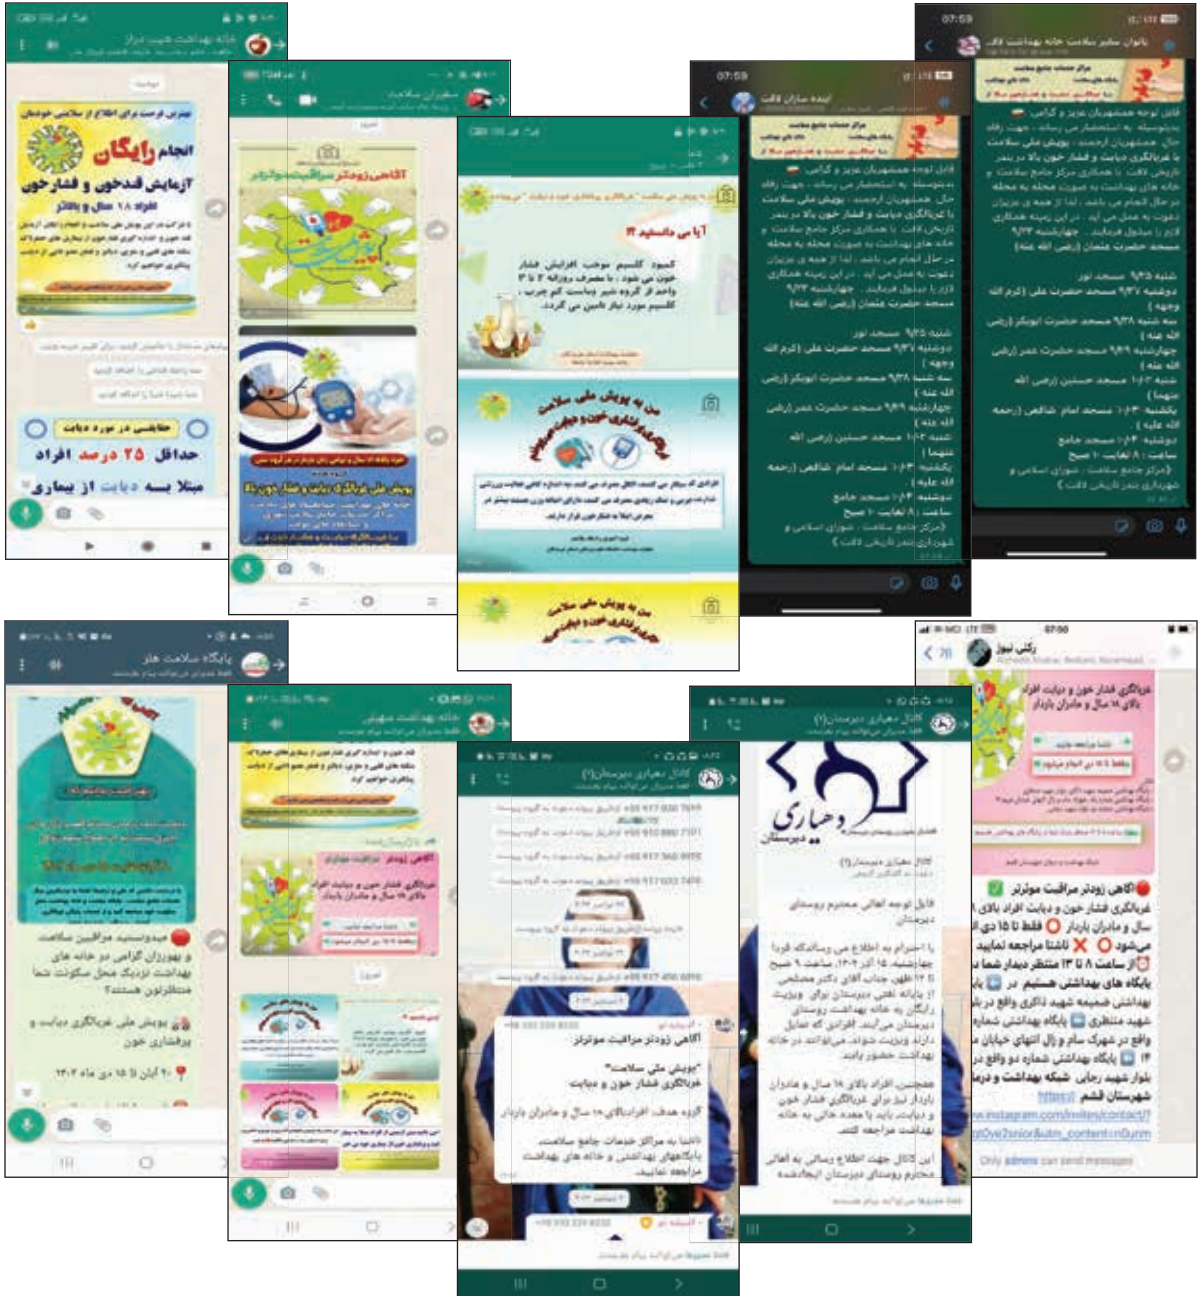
انجام رایگان
آزمایش قندخون و فشارخون
افراد ۱۸ سال و بالاتر

حداقل ۲۵ درصد افراد
مبتلا به دیابت از بیماری

آیا می دانستید ؟!
کمبود کلسیم موجب افزایش فشار خون می شود ، با مصرف روزانه ۲ تا ۳ واحد از گروه شیر ،ماست کم چرب، کلسیم مورد نیاز تامین می گردد.

من به پویش ملی سلامت
غربالگری فشارخون و دیابت می پیوندم

پویش ملی غربالگری دیابت و فشار خون بالا

ایده سازان قالات

بانوان سفیر سلامت خانه بهداشت قالات

شنبه ۹/۲۵ مسجد نور
دوشنبه ۹/۲۷ مسجد حضرت علی (کرم الله وجهه)
سه شنبه ۹/۲۸ مسجد حضرت ابوبکر (رض الله عنه)
چهارشنبه ۹/۲۹ مسجد حضرت عمر (رض الله عنه)
شنبه ۱۰/۰۲ مسجد حسنین (رضی الله عنهما)
یکشنبه ۱۰/۰۳ مسجد امام شافعی (رحمة الله علیه)
دوشنبه ۱۰/۰۴ مسجد جامع
ساعت ۸ الی ۱۰ صبح

پایگاه سلامت هلر

میدونستید مراقبین سلامت و بهورزان گرامی در خانه های بهداشت نزدیک محل سکونت شما منتظرتون هستند؟
پویش ملی غربالگری دیابت و پرفشاری خون
۲۰ آبان تا ۱۵ دی ماه ۱۴۰۲

خانه بهداشت مهیلو

آگاهی زودتر مراقبت موثرتر

کانال دهیاری دیرستان(۲)

آگاهی زودتر مراقبت موثرتر
"پویش ملی سلامت"
غربالگری فشار خون و دیابت
گروه هدف افراد بالای ۱۸ سال و مادران باردار
لطفا به مراکز خدمات جامع سلامت، پایگاه‌های بهداشت و خانه های بهداشت مراجعه نمایید.

دهیاری دیرستان

کانال دهیاری دیرستان(۲)
قابل توجه اهالی محترم روستای دیرستان
مجتمع افراد بالای ۱۸ سال و مادران باردار
این کانال جهت اطلاع رسانی به اهالی محترم روستای دیرستان ایجاد شده

زکی نیوز

غربالگری فشار خون و دیابت افراد بالای ۱۸ سال و مادران باردار
آگاهی زودتر مراقبت موثرتر
غربالگری فشار خون و دیابت افراد بالای ۱۸ سال و مادران باردار فقط تا ۱۵ دی ماه
می‌شود ناشتا مراجعه نمایید
از ساعت ۸ تا ۱۳ منتظر دیدار شما هستیم در پایگاه های بهداشت
شهرستان قشم
https://www.instagram.com/invites/contact/?i=...
Only admins can send messages